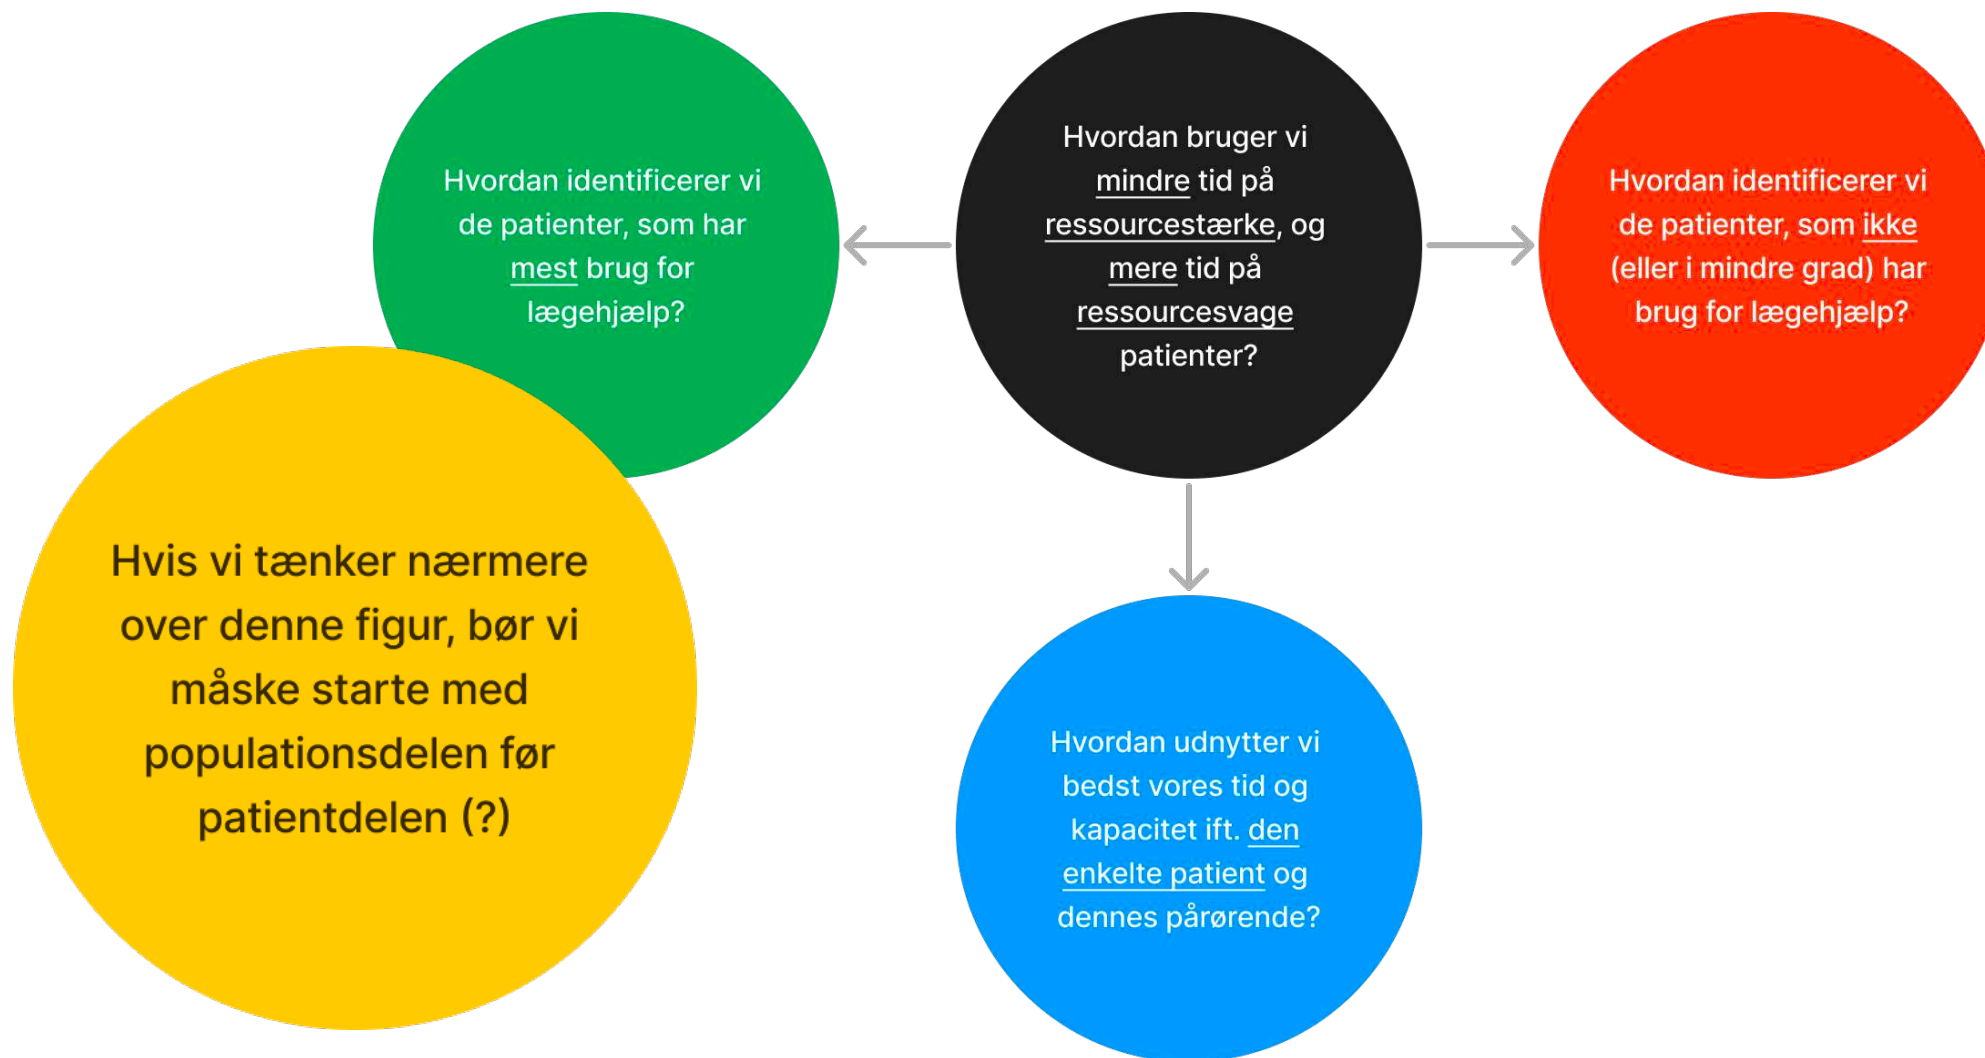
Hvordan identificerer vi de patienter, som har mest brug for lægehjælp?

Hvordan bruger vi mindre tid på ressourcestærke, og mere tid på ressourcesvage patienter?

Hvordan identificerer vi de patienter, som ikke (eller i mindre grad) har brug for lægehjælp?

Hvis vi tænker nærmere over denne figur, bør vi måske starte med populationsdelen før patientdelen (?)

Hvordan udnytter vi bedst vores tid og kapacitet ift. den enkelte patient og dennes pårørende?